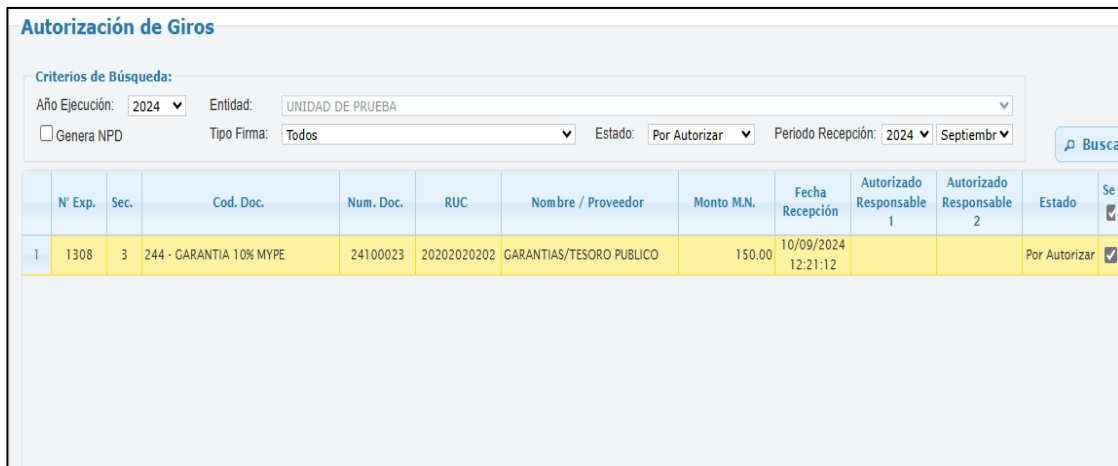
Autorización de Giros

Criterios de Búsqueda:

Año Ejecución: 2024 Entidad: UNIDAD DE PRUEBA

Genera NPD Tipo Firma: Todos Estado: Por Autorizar Periodo Recepción: 2024 Septiembr

Busca

| | N° Exp. | Sec. | Cod. Doc. | Num. Doc. | RUC | Nombre / Proveedor | Monto M.N. | Fecha Recepción | Autorizado Responsable 1 | Autorizado Responsable 2 | Estado | Se |
|---|---|---|---|---|---|---|---|---|---|---|---|---|
| 1 | 1308 | 3 | 244 - GARANTIA 10% MYPE | 24100023 | 20202020202 | GARANTIAS/TESORO PUBLICO | 150.00 | 10/09/2024 12:21:12 | | | Por Autorizar | |